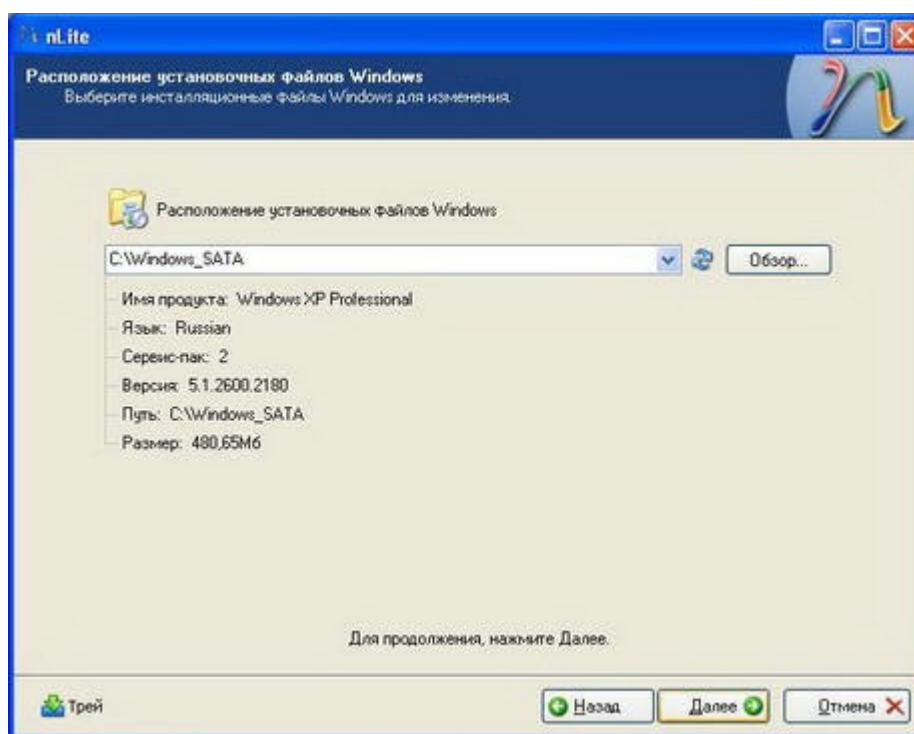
nLite

Расположение установочных файлов Windows
Выберите инсталляционные файлы Windows для изменения.

Расположение установочных файлов Windows

C:\Windows_SATA

Обзор...

Имя продукта: Windows XP Professional
Язык: Russian
Сервис-пак: 2
Версия: 5.1.2600.2180
Путь: C:\Windows_SATA
Размер: 480,65Мб

Для продолжения, нажмите Далее.

Трей

Назад

Далее

Отмена